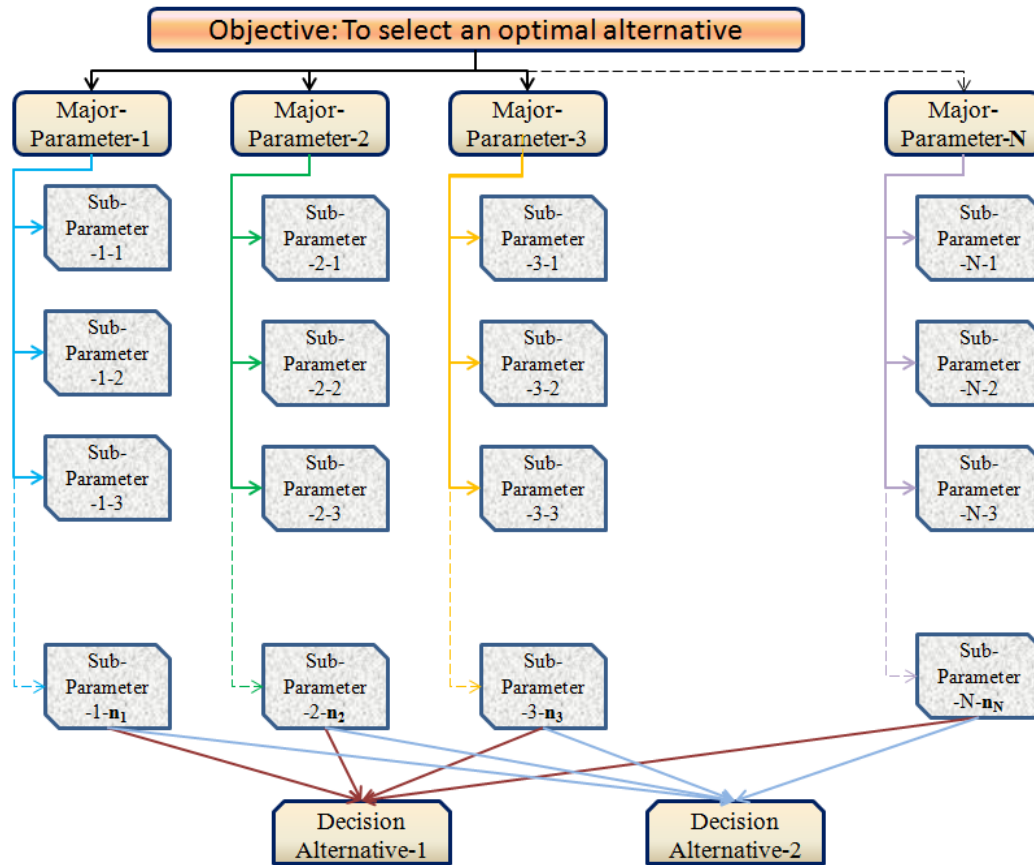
Objective: To select an optimal alternative

Major-Parameter-1

Sub-Parameter -1-1

Sub-Parameter -1-2

Sub-Parameter -1-3

Sub-Parameter -1-$n_1$

Major-Parameter-2

Sub-Parameter -2-1

Sub-Parameter -2-2

Sub-Parameter -2-3

Sub-Parameter -2-$n_2$

Major-Parameter-3

Sub-Parameter -3-1

Sub-Parameter -3-2

Sub-Parameter -3-3

Sub-Parameter -3-$n_3$

Major-Parameter-N

Sub-Parameter -N-1

Sub-Parameter -N-2

Sub-Parameter -N-3

Sub-Parameter -N-$n_N$

Decision Alternative-1

Decision Alternative-2